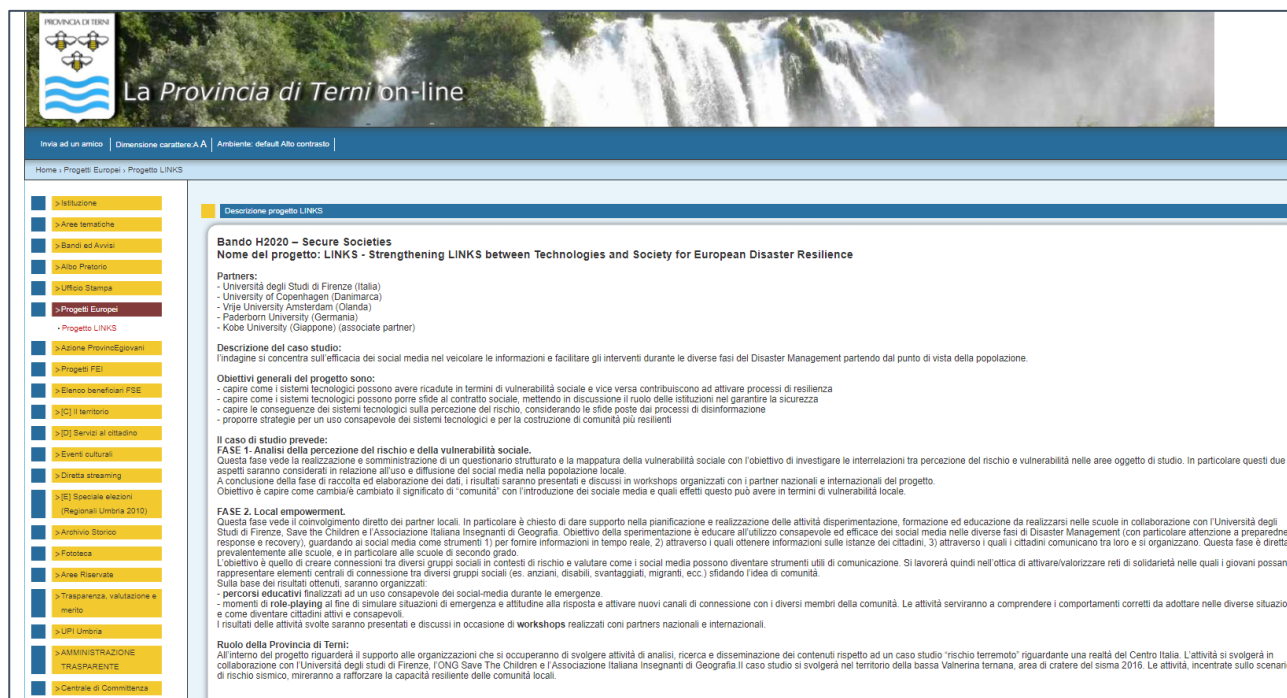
PROVINCIA DI TERNI

La Provincia di Terni on-line

Invia ad un amico | Dimensione carattere:A A | Ambiente: default Alto contrasto

Home › Progetti Europei › Progetto LINKS

> Istituzione
> Aree tematiche
> Bandi ed Avvisi
> Albo Pretorio
> Ufficio Stampa
> Progetti Europei
• Progetto LINKS
> Azione ProvincEgiovani
> Progetti FEI
> Elenco beneficiari FSE
> [C] Il territorio
> [D] Servizi al cittadino
> Eventi culturali
> Diretta streaming
> [E] Speciale elezioni (Regionali Umbria 2010)
> Archivio Storico
> Fototeca
> Aree Riservate
> Trasparenza, valutazione e merito
> UPI Umbria
> AMMINISTRAZIONE TRASPARENTE
> Centrale di Committenza

Descrizione progetto LINKS

Bando H2020 – Secure Societies
Nome del progetto: LINKS - Strengthening LINKS between Technologies and Society for European Disaster Resilience

Partners:
- Università degli Studi di Firenze (Italia)
- University of Copenhagen (Danimarca)
- Vrije University Amsterdam (Olanda)
- Paderborn University (Germania)
- Kobe University (Giappone) (associate partner)

Descrizione del caso studio:
l'indagine si concentra sull'efficacia dei social media nel veicolare le informazioni e facilitare gli interventi durante le diverse fasi del Disaster Management partendo dal punto di vista della popolazione.

Obiettivi generali del progetto sono:
- capire come i sistemi tecnologici possono avere ricadute in termini di vulnerabilità sociale e vice versa contribuiscono ad attivare processi di resilienza
- capire come i sistemi tecnologici possono porre sfide al contratto sociale, mettendo in discussione il ruolo delle istituzioni nel garantire la sicurezza
- capire le conseguenze dei sistemi tecnologici sulla percezione del rischio, considerando le sfide poste dai processi di disinformazione
- proporre strategie per un uso consapevole dei sistemi tecnologici e per la costruzione di comunità più resilienti

Il caso di studio prevede:
FASE 1- Analisi della percezione del rischio e della vulnerabilità sociale.
Questa fase vede la realizzazione e somministrazione di un questionario strutturato e la mappatura della vulnerabilità sociale con l'obiettivo di investigare le interrelazioni tra percezione del rischio e vulnerabilità nelle aree oggetto di studio. In particolare questi due aspetti saranno considerati in relazione all'uso e diffusione dei social media nella popolazione locale.
A conclusione della fase di raccolta ed elaborazione dei dati, i risultati saranno presentati e discussi in workshops organizzati con i partner nazionale e internazionali del progetto.
Obiettivo è capire come cambia/è cambiato il significato di "comunità" con l'introduzione dei sociale media e quali effetti questo può avere in termini di vulnerabilità locale.

FASE 2. Local empowerment.
Questa fase vede il coinvolgimento diretto dei partner locali. In particolare è chiesto di dare supporto nella pianificazione e realizzazione delle attività disperimentazione, formazione ed educazione da realizzarsi nelle scuole in collaborazione con l'Università degli Studi di Firenze, Save the Children e l'Associazione Italiana Insegnanti di Geografia. Obiettivo della sperimentazione è educare all'utilizzo consapevole ed efficace dei social media nelle diverse fasi di Disaster Management (con particolare attenzione a preparedness, response e recovery), guardando ai social media come strumenti 1) per fornire informazioni in tempo reale, 2) attraverso i quali ottenere informazioni sulle istanze dei cittadini, 3) attraverso i quali i cittadini comunicano tra loro e si organizzano. Questa fase è diretta prevalentemente alle scuole, e in particolare alle scuole di secondo grado.
L'obiettivo è quello di creare connessioni tra diversi gruppi sociali in contesti di rischio e valutare come i social media possono diventare strumenti utili di comunicazione. Si lavorerà quindi nell'ottica di attivare/valorizzare reti di solidarietà nelle quali i giovani possano rappresentare elementi centrali di connessione tra diversi gruppi sociali (es. anziani, disabili, svantaggiati, migranti, ecc.) sfidando l'idea di comunità.
Sulla base dei risultati ottenuti, saranno organizzati:
- percorsi educativi finalizzati ad un uso consapevole dei social-media durante le emergenze.
- momenti di role-playing al fine di simulare situazioni di emergenza e attitudine alla risposta e attivare nuovi canali di connessione con i diversi membri della comunità. Le attività serviranno a comprendere i comportamenti corretti da adottare nelle diverse situazioni e come diventare cittadini attivi e consapevoli.
I risultati delle attività svolte saranno presentati e discussi in occasione di workshops realizzati coni partners nazionali e internazionali.

Ruolo della Provincia di Terni:
All'interno del progetto riguarderà il supporto alle organizzazioni che si occuperanno di svolgere attività di analisi, ricerca e disseminazione dei contenuti rispetto ad un caso studio "rischio terremoto" riguardante una realtà del Centro Italia. L'attività si svolgerà in collaborazione con l'Università degli studi di Firenze, l'ONG Save The Children e l'Associazione Italiana Insegnanti di Geografia.Il caso studio si svolgerà nel territorio della bassa Valnerina ternana, area di cratere del sisma 2016. Le attività, incentrate sullo scenario di rischio sismico, mireranno a rafforzare la capacità resiliente delle comunità locali.